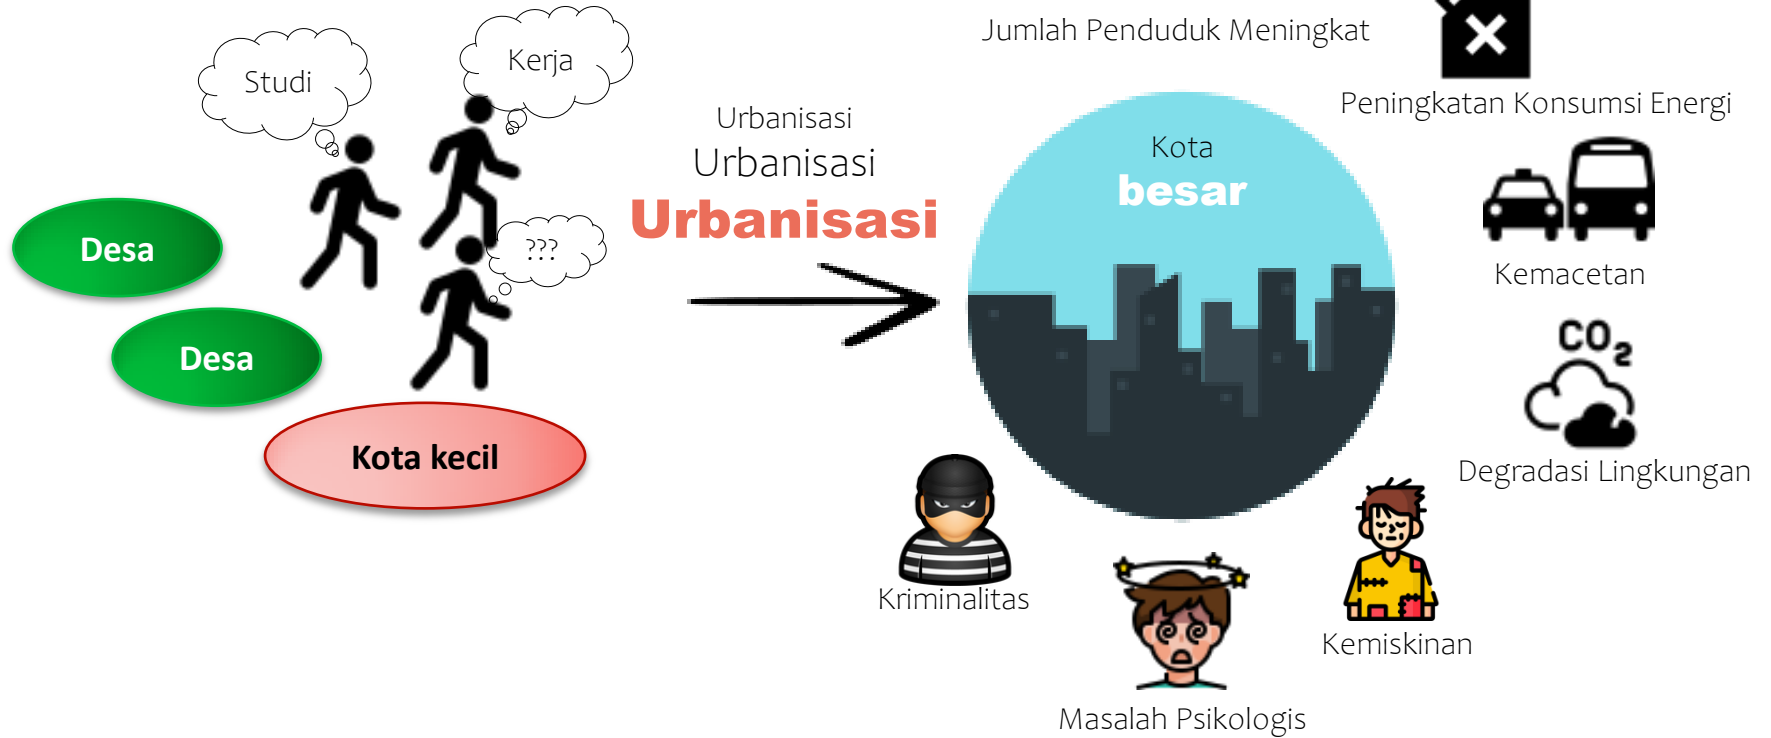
Studi

Kerja

???

Desa

Desa

Kota kecil

Urbanisasi
Urbanisasi
Urbanisasi

Jumlah Penduduk Meningkat

Kota
besar

Peningkatan Konsumsi Energi

Kemacetan

$CO_2$

Degradasi Lingkungan

Kriminalitas

Masalah Psikologis

Kemiskinan